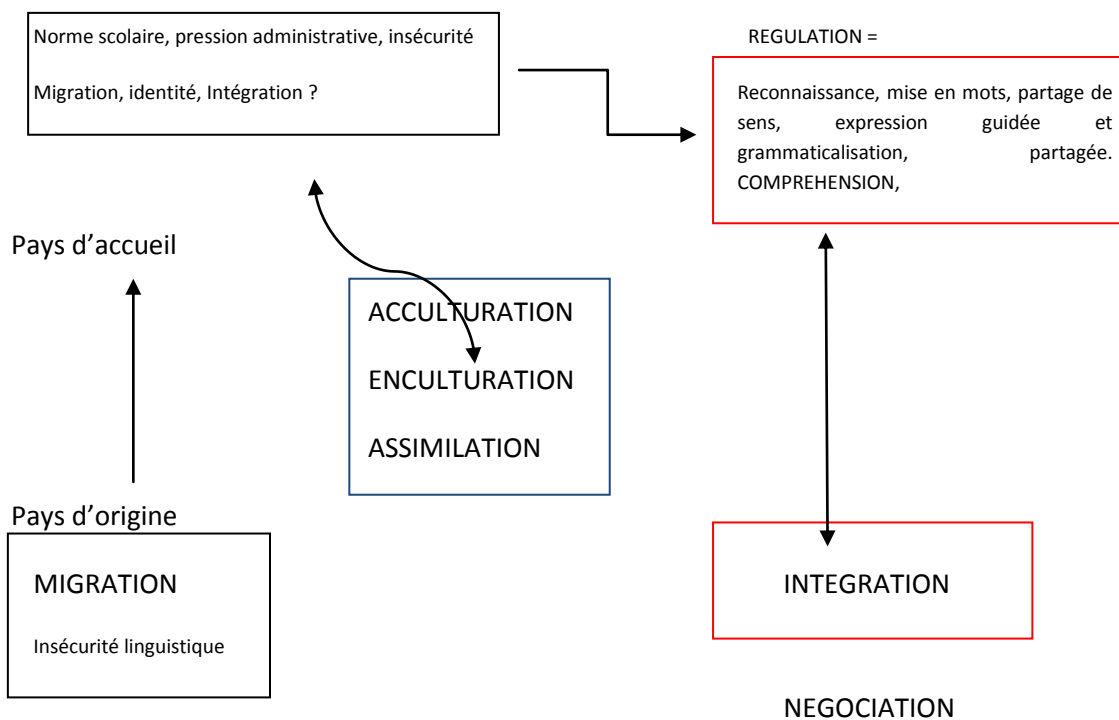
Norme scolaire, pression administrative, insécurité

Migration, identité, Intégration ?

REGULATION =

Reconnaissance, mise en mots, partage de sens, expression guidée et grammaticalisation, partagée. COMPREHENSION,

Pays d'accueil

ACCULTURATION

ENCULTURATION

ASSIMILATION

Pays d'origine

MIGRATION

Insécurité linguistique

INTEGRATION

NEGOCIATION